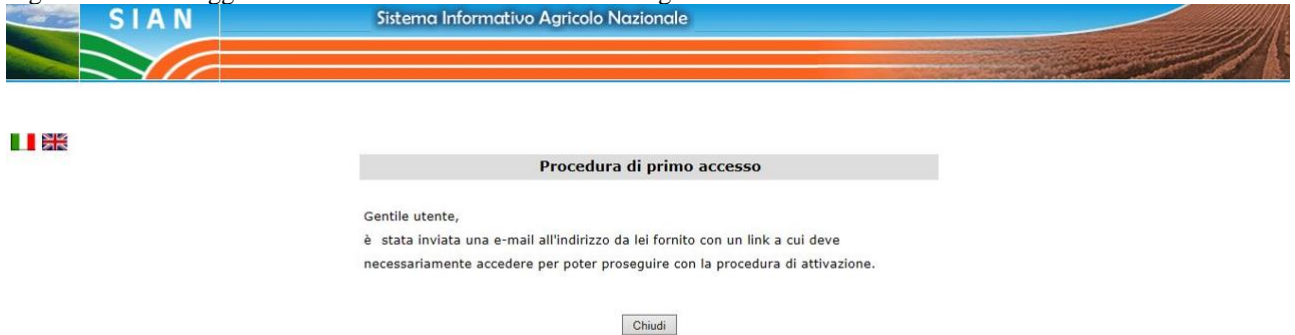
SIAN

Sistema Informativo Agricolo Nazionale

Procedura di primo accesso

Gentile utente,
è stata inviata una e-mail all'indirizzo da lei fornito con un link a cui deve necessariamente accedere per poter proseguire con la procedura di attivazione.

Chiudi